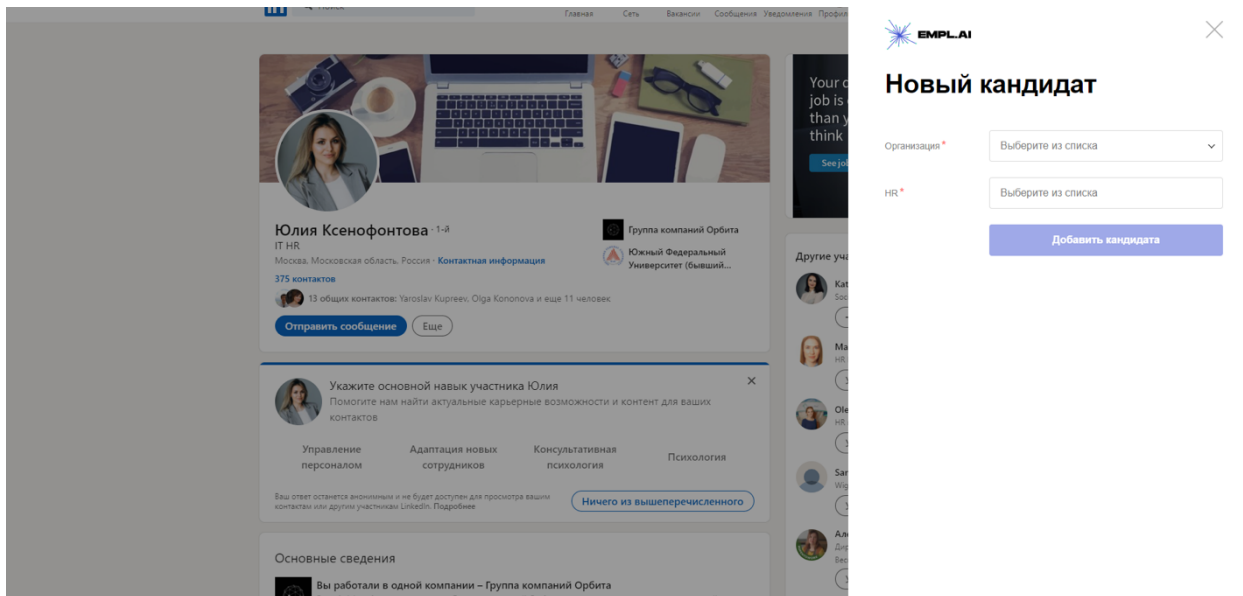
Главная Сеть Вакансии Сообщения Уведомления Профиль

Юлия Ксенофонтова · 1-й
IT HR
Москва, Московская область, Россия · Контактная информация
375 контактов
13 общих контактов: Yaroslav Kupreev, Olga Kononova и еще 11 человек
Отправить сообщение Еще

Группа компаний Орбита
Южный Федеральный Университет (бывший...

Your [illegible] job is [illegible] than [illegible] think
See jo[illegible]

Другие уча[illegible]
Kat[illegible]
Ma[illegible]
Ole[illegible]
Sar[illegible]
Ал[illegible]

Укажите основной навык участника Юлия
Помогите нам найти актуальные карьерные возможности и контент для ваших контактов
×
Управление персоналом
Адаптация новых сотрудников
Консультативная психология
Психология
Ваш ответ останется анонимным и не будет доступен для просмотра ваших контактам или другим участникам LinkedIn. Подробнее
Ничего из вышеперечисленного

Основные сведения
Вы работали в одной компании – Группа компаний Орбита

EMPL.AI
Новый кандидат
Организация *
Выберите из списка
HR *
Выберите из списка
Добавить кандидата